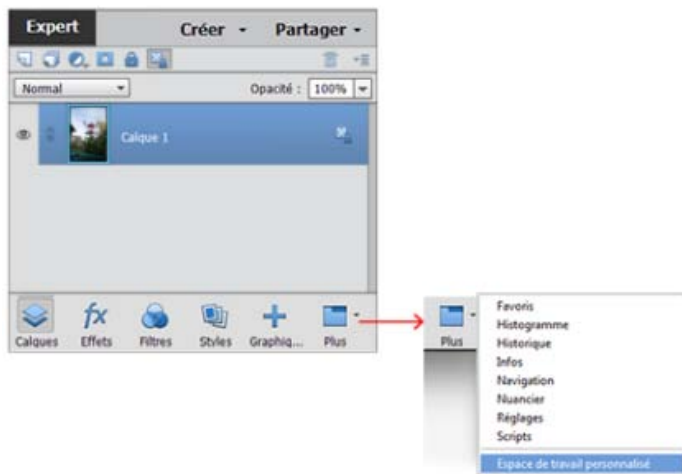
Expert
Créer
Partager
Normal
Opacité : 100%
Calque 1
fx
Calques
Effets
Filtres
Styles
Graphiq...
Plus
Plus
Favoris
Histogramme
Historique
Infos
Navigation
Nuancier
Réglages
Scripts
Espace de travail personnalisé